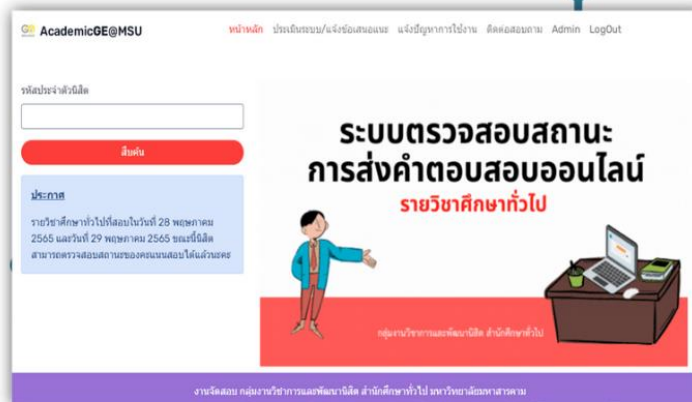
GE AcademicGE@MSU

หน้าหลัก ประเมินระบบ/แจ้งข้อเสนอแนะ แจ้งปัญหาการใช้งาน ติดต่อสอบถาม Admin LogOut

รหัสประจำตัวนิสิต

ค้นหา

ประกาศ

รายวิชาศึกษาทั่วไปที่สอบในวันที่ 28 พฤษภาคม 2565 และวันที่ 29 พฤษภาคม 2565 ขณะนี้นิสิตสามารถตรวจสอบสถานะของคะแนนสอบได้แล้วนะคะ

ระบบตรวจสอบสถานะ
การส่งคำตอบสอบออนไลน์
รายวิชาศึกษาทั่วไป

กลุ่มงานวิชาการและพัฒนานิสิต สำนักศึกษาทั่วไป

งานจัดสอบ กลุ่มงานวิชาการและพัฒนานิสิต สำนักศึกษาทั่วไป มหาวิทยาลัยมหาสารคาม